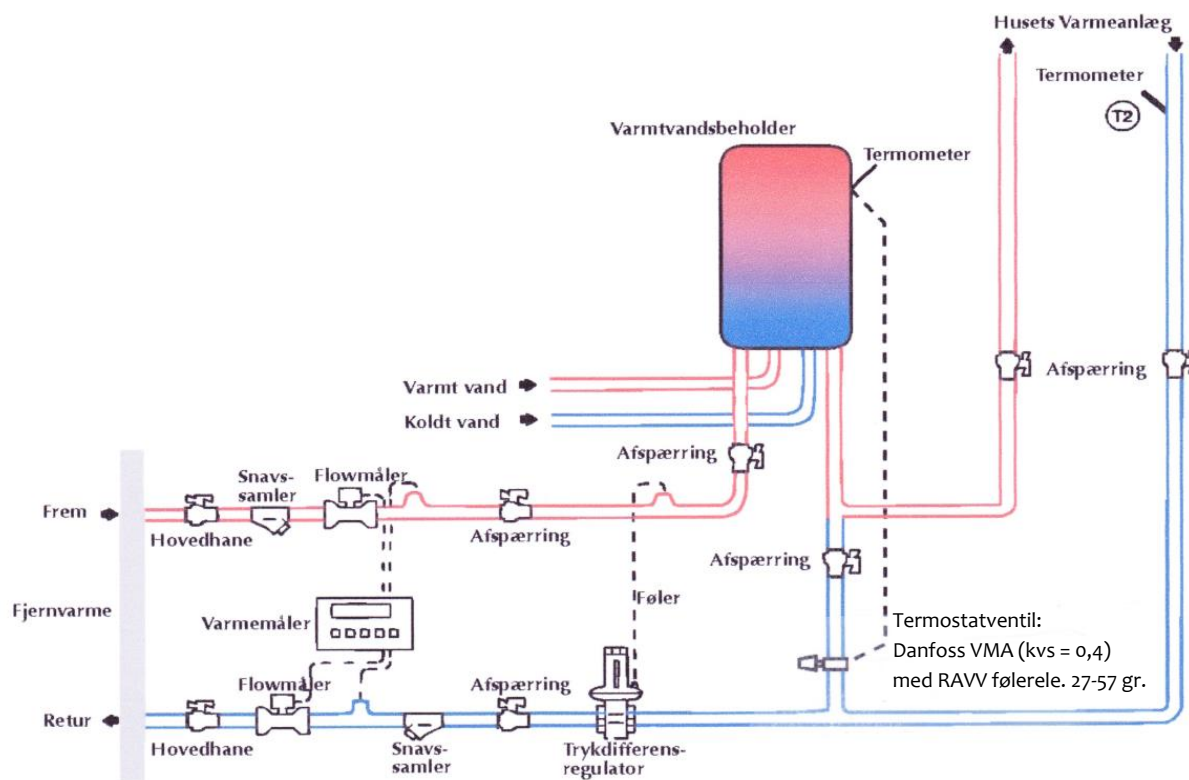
Husets Varmeanlæg

Termometer

T2

Varmtvandsbeholder

Termometer

Afspærring

Varmt vand

Koldt vand

Afspærring

Snavs-samler

Flowmåler

Frem

Hovedhane

Afspærring

Afspærring

Føler

Fjernvarme

Varmemåler

Termostatventil: Danfoss VMA (kvs = 0,4) med RAVV følerele. 27-57 gr.

Flowmåler

Afspærring

Retur

Hovedhane

Snavs-samler

Trykdifferens-regulator